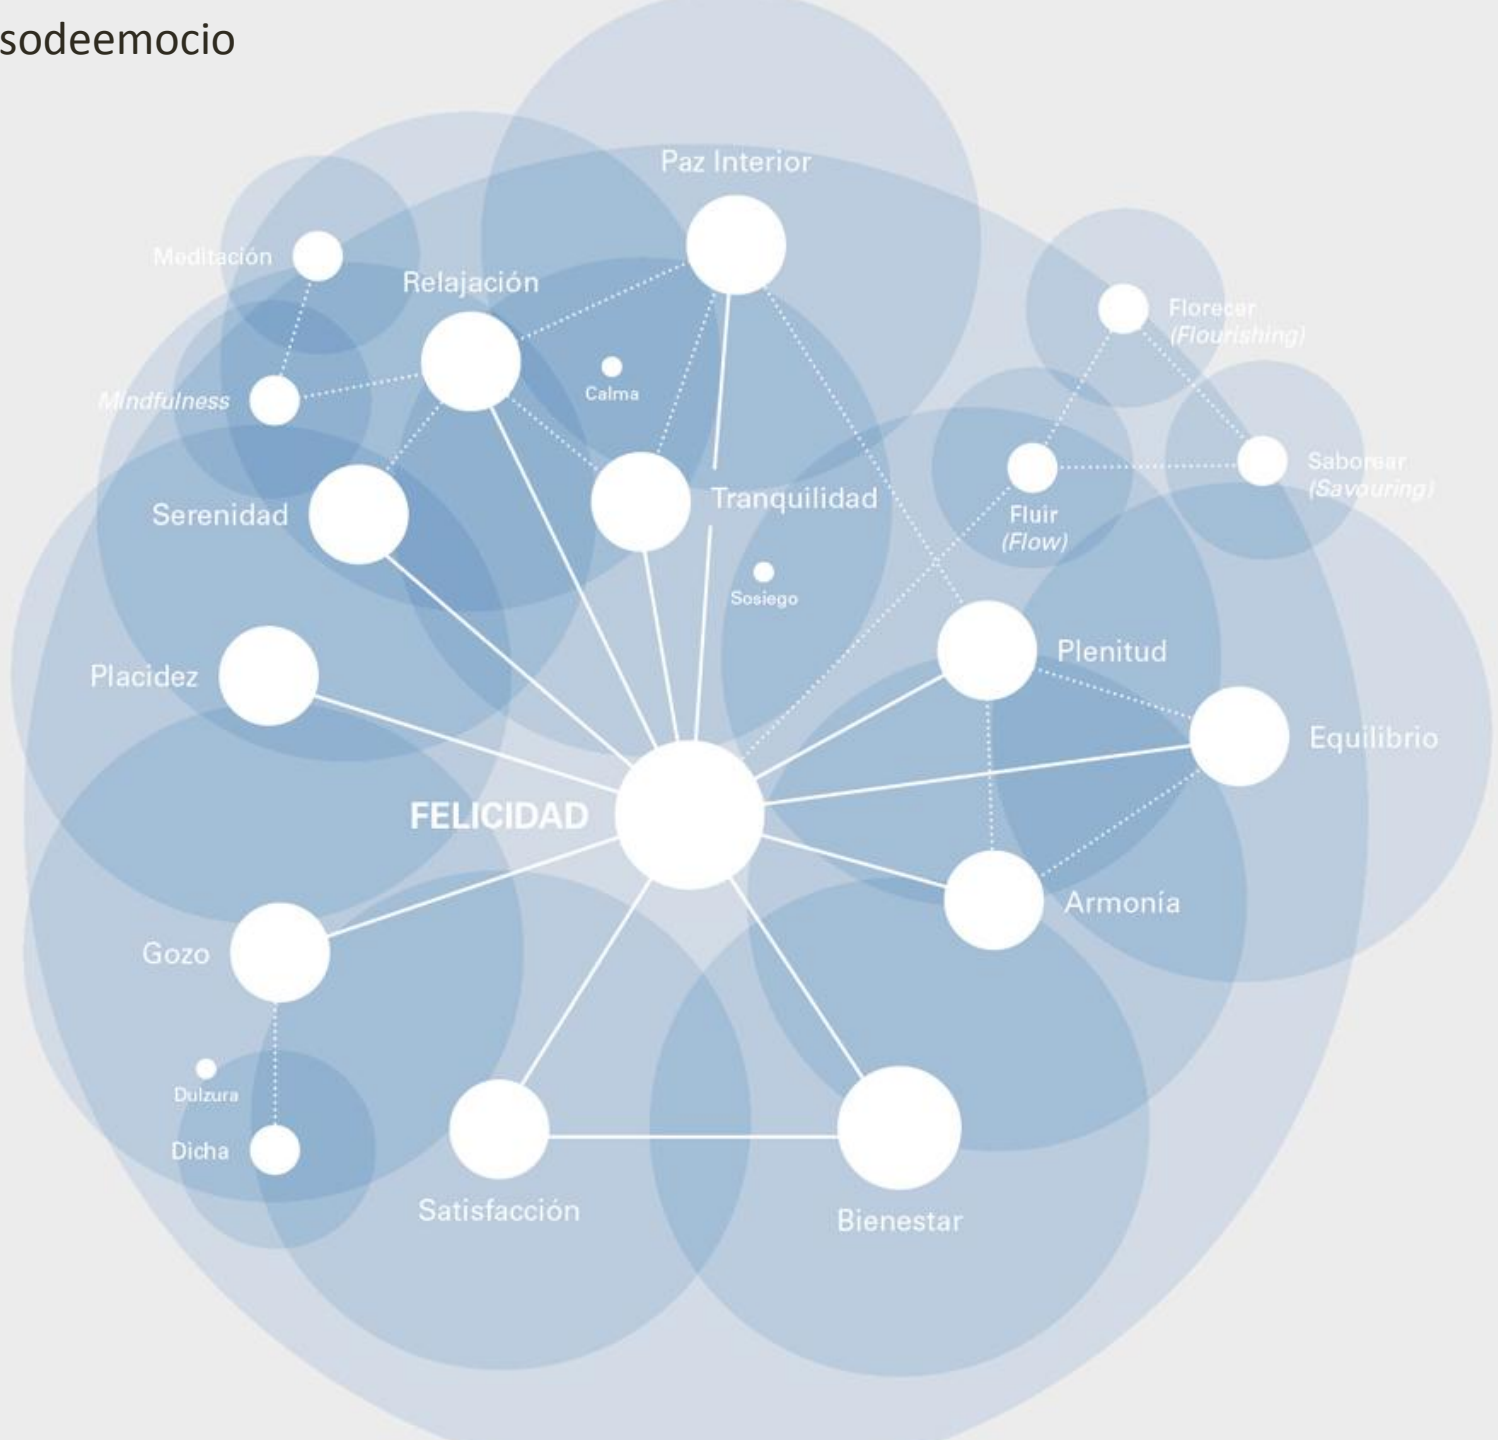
sodeemocio

Paz Interior

Meditación

Relajación

Florecer
(Flourishing)

Mindfulness

Calma

Serenidad

Tranquilidad

Fluir
(Flow)

Saborear
(Savouring)

Sosiego

Placidez

Plenitud

Equilibrio

FELICIDAD

Armonía

Gozo

Dulzura

Dicha

Satisfacción

Bienestar